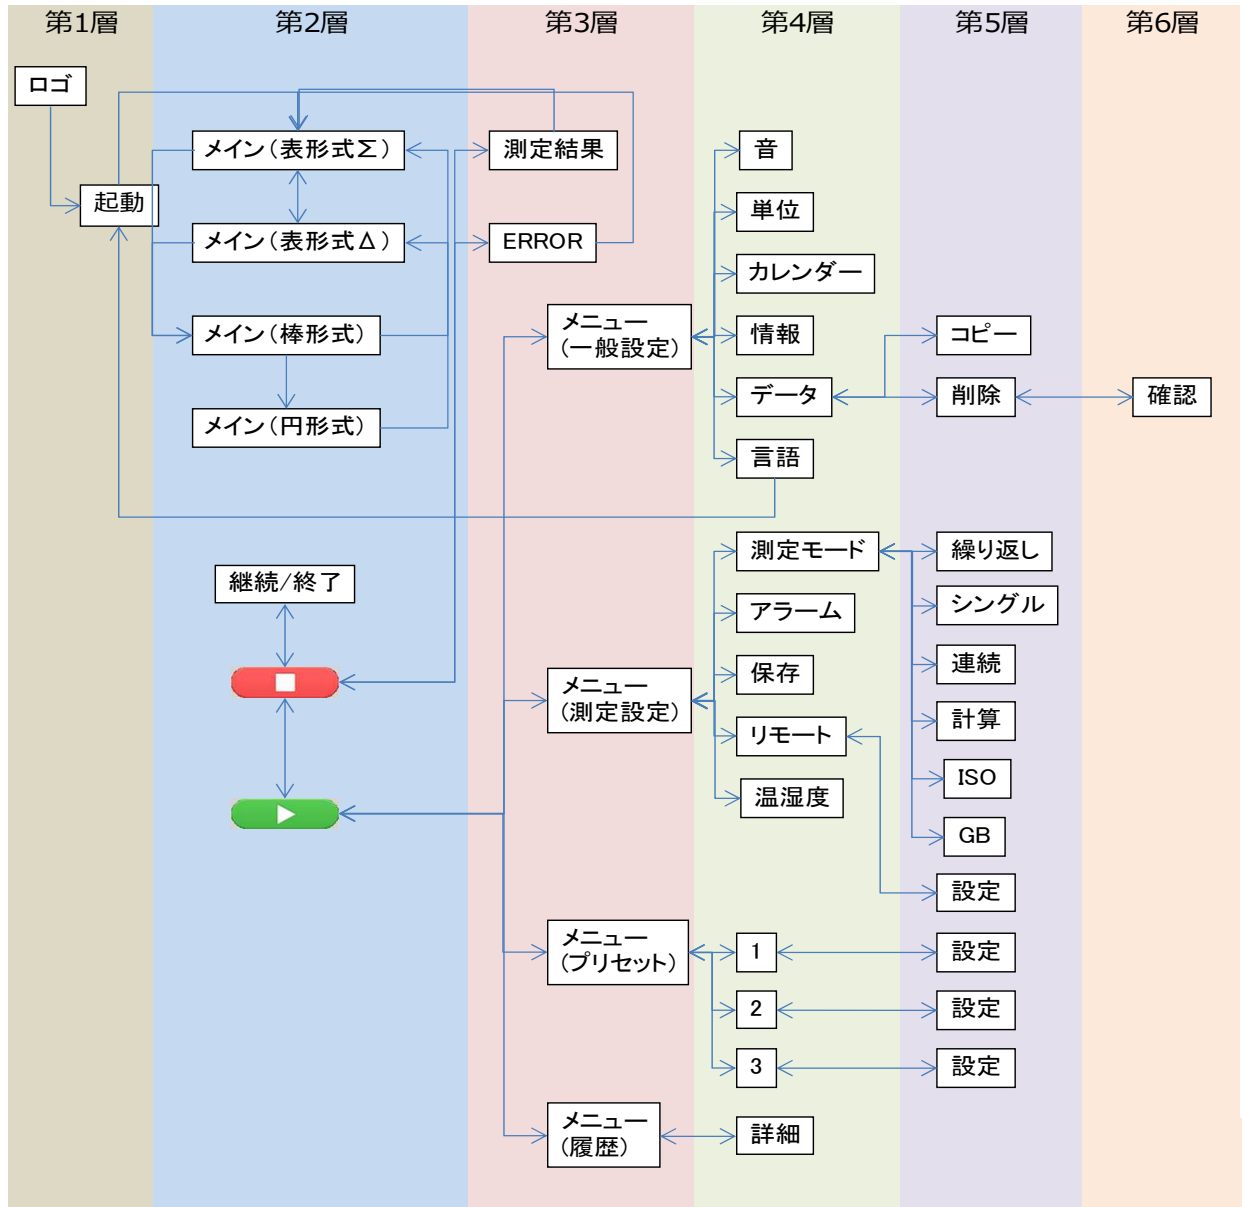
第1層 第2層 第3層 第4層 第5層 第6層

ロゴ

起動

メイン（表形式Σ）

メイン（表形式Δ）

メイン（棒形式）

メイン（円形式）

測定結果

ERROR

メニュー（一般設定）

音

単位

カレンダー

情報

データ

言語

コピー

削除

確認

継続/終了

測定モード

アラーム

保存

リモート

温湿度

メニュー（測定設定）

繰り返し

シングル

連続

計算

ISO

GB

設定

メニュー（プリセット）

1

2

3

設定

設定

設定

メニュー（履歴）

詳細